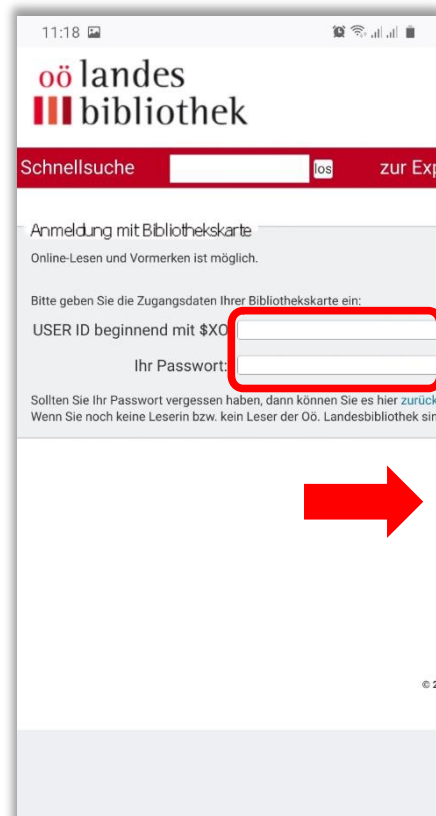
11:18

oö landes
bibliothek

Schnellsuche los zur Exp

Anmeldung mit Bibliothekskarte

Online-Lesen und Vormerken ist möglich.

Bitte geben Sie die Zugangsdaten Ihrer Bibliothekskarte ein:

USER ID beginnend mit $XO

Ihr Passwort:

Sollten Sie Ihr Passwort vergessen haben, dann können Sie es hier zurück
Wenn Sie noch keine Leserin bzw. kein Leser der Oö. Landesbibliothek sin

© 2